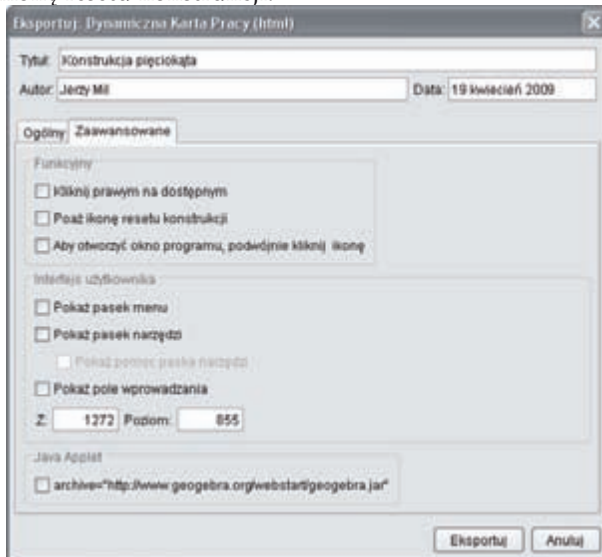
Eksportuj: Dynamiczna Karta Pracy (html)

Tytuł: Konstrukcja pięciokąta

Autor: Jerzy Mil

Data: 19 kwiecień 2009

Ogólny Zaawansowane

Funkcyjny

Kliknij prawym na dostępnym

Poaż ikonę resetu konstrukcji

Aby otworzyć okno programu, podwójnie kliknij ikonę

Interfejs użytkownika

Pokaż pasek menu

Pokaż pasek narzędzi

Pokaż pomoc paska narzędzi

Pokaż pole wprowadzania

Z: 1272 Poziom: 855

Java Applet

archive="http://www.geogebra.org/webstart/geogebra.jar"

Eksportuj Anuluj